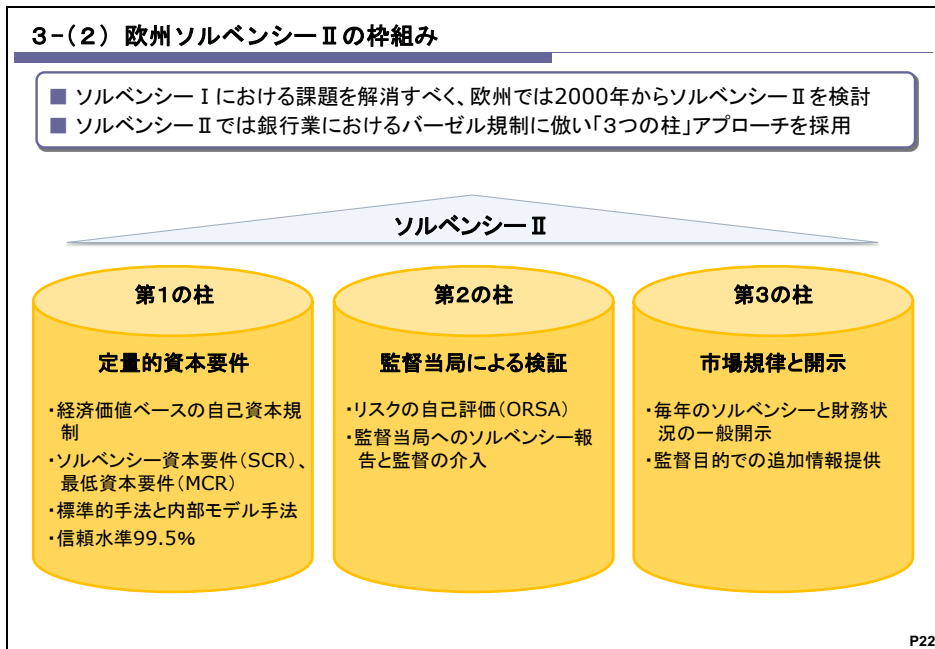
3-（2） 欧州ソルベンシーⅡの枠組み

■ ソルベンシーⅠにおける課題を解消すべく、欧州では2000年からソルベンシーⅡを検討
■ ソルベンシーⅡでは銀行業におけるバーゼル規制に倣い「3つの柱」アプローチを採用

ソルベンシーⅡ

第1の柱

定量的資本要件

・経済価値ベースの自己資本規制
・ソルベンシー資本要件（SCR）、最低資本要件（MCR）
・標準的手法と内部モデル手法
・信頼水準99.5%

第2の柱

監督当局による検証

・リスクの自己評価（ORSA）
・監督当局へのソルベンシー報告と監督の介入

第3の柱

市場規律と開示

・毎年のソルベンシーと財務状況の一般開示
・監督目的での追加情報提供

P22